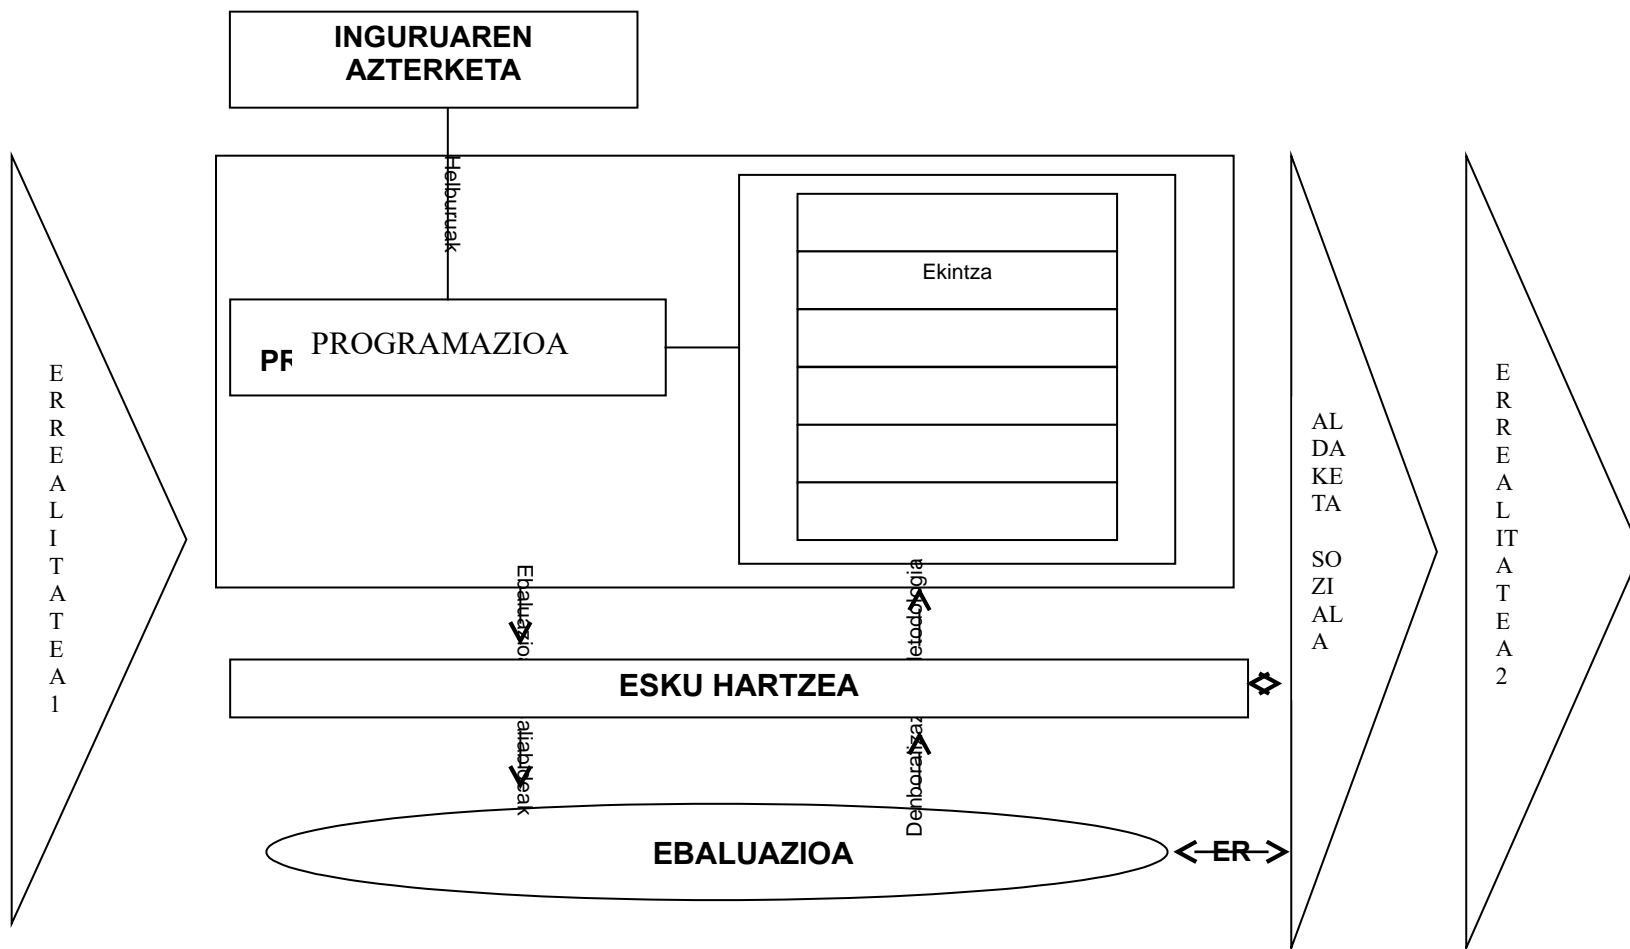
INGURUAREN AZTERKETA

Helburuak

Ekintza

PR PROGRAMAZIOA

E R R E A L I T A T E A 1

AL DA KE TA

SO ZI AL A

E R R E A L IT A T E A 2

Ebaluazio

Metodologia

ESKU HARTZEA

Baliabideak

Denboralizazioa

EBALUAZIOA

ER